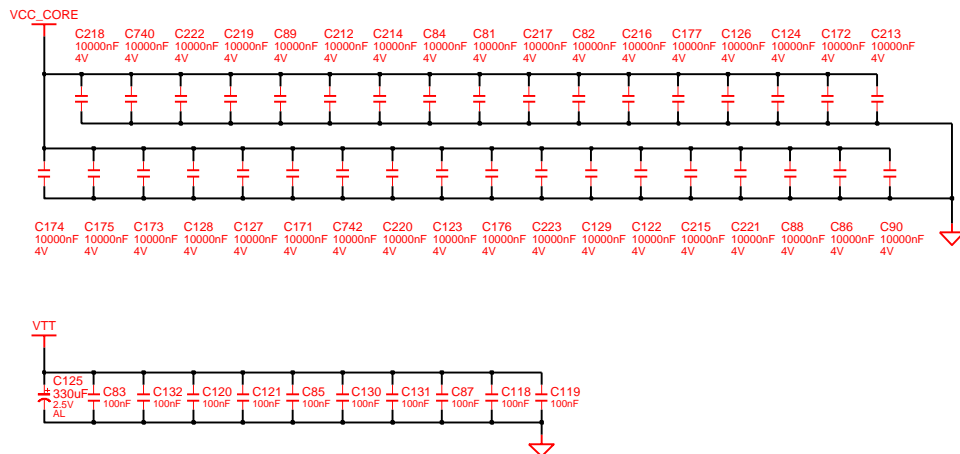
VCC_CORE

C218 10000nF 4V
C740 10000nF 4V
C222 10000nF 4V
C219 10000nF 4V
C89 10000nF 4V
C212 10000nF 4V
C214 10000nF 4V
C84 10000nF 4V
C81 10000nF 4V
C217 10000nF 4V
C82 10000nF 4V
C216 10000nF 4V
C177 10000nF 4V
C126 10000nF 4V
C124 10000nF 4V
C172 10000nF 4V
C213 10000nF 4V

C174 10000nF 4V
C175 10000nF 4V
C173 10000nF 4V
C128 10000nF 4V
C127 10000nF 4V
C171 10000nF 4V
C742 10000nF 4V
C220 10000nF 4V
C123 10000nF 4V
C176 10000nF 4V
C223 10000nF 4V
C129 10000nF 4V
C122 10000nF 4V
C215 10000nF 4V
C221 10000nF 4V
C88 10000nF 4V
C86 10000nF 4V
C90 10000nF 4V

VTT

C125 330uF 2.5V AL
C83 100nF
C132 100nF
C120 100nF
C121 100nF
C85 100nF
C130 100nF
C131 100nF
C87 100nF
C118 100nF
C119 100nF